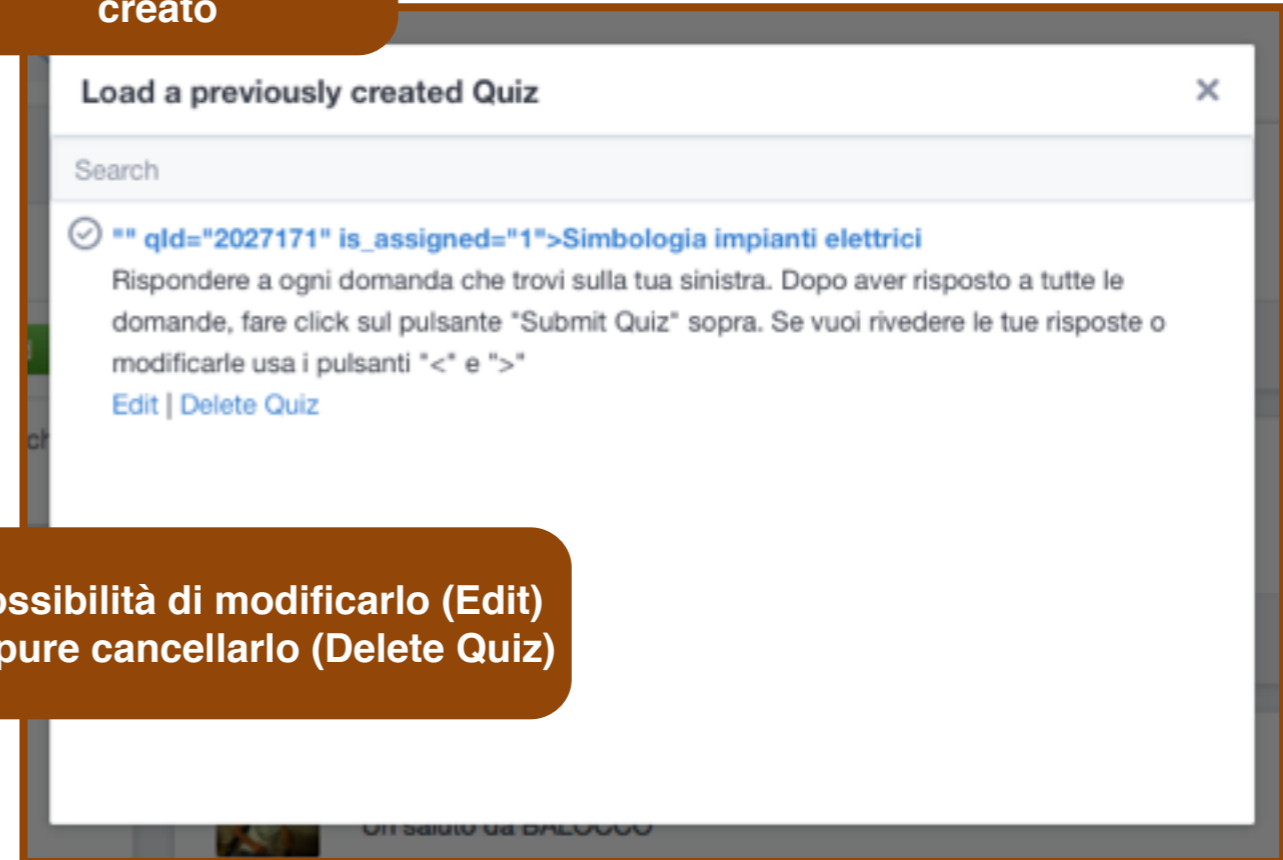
creato

Load a previously created Quiz

×

Search

"" qId="2027171" is_assigned="1">Simbologia impianti elettrici

Rispondere a ogni domanda che trovi sulla tua sinistra. Dopo aver risposto a tutte le domande, fare click sul pulsante "Submit Quiz" sopra. Se vuoi rivedere le tue risposte o modificarle usa i pulsanti "<" e ">"

Edit | Delete Quiz

ossibilità di modificarlo (Edit) pure cancellarlo (Delete Quiz)

Un saluto da BALOCCO